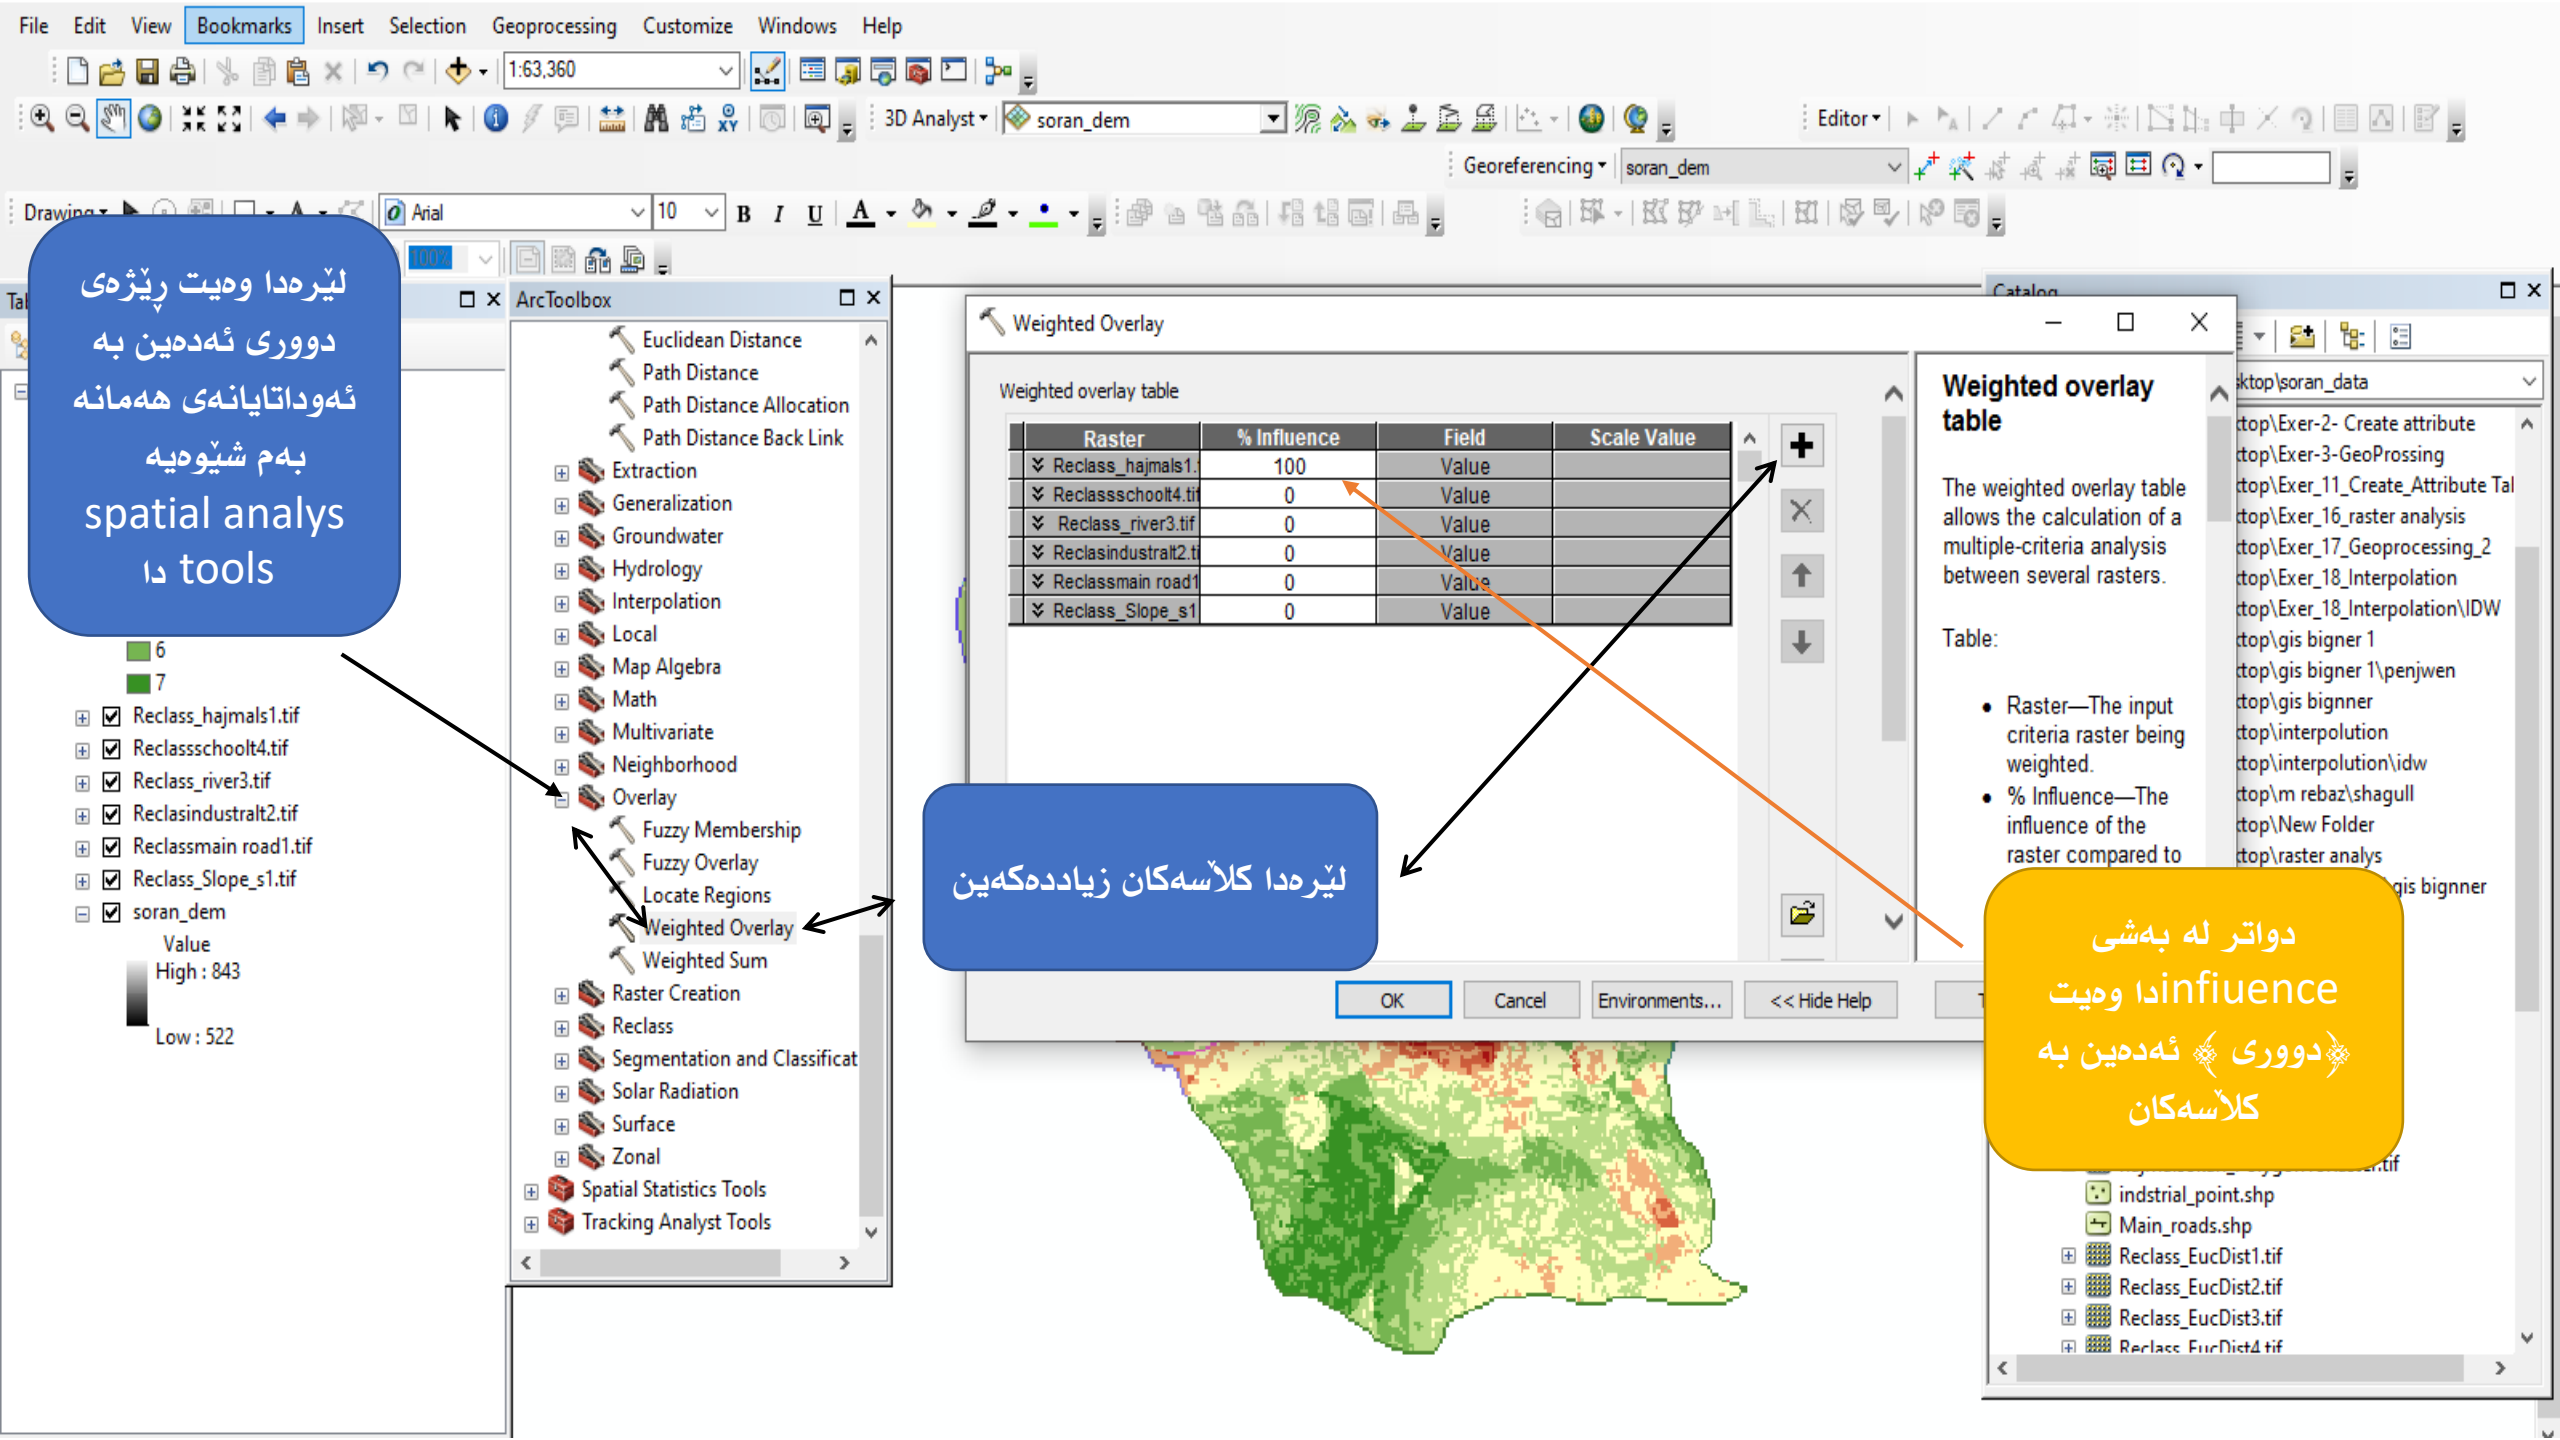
File Edit View Bookmarks Insert Selection Geoprocessing Customize Windows Help

1:63,360

3D Analyst soran_dem

Editor

Georeferencing soran_dem

Drawing Arial 10 B I U

100%

لێرەدا وەیت ڕێژەی دووری ئەدەین بە ئەوداتایانەی هەمانە بەم شێوەیە spatial analys tools دا

Tal

ArcToolbox

Euclidean Distance
Path Distance
Path Distance Allocation
Path Distance Back Link
Extraction
Generalization
Groundwater
Hydrology
Interpolation
Local
Map Algebra
Math
Multivariate
Neighborhood
Overlay
Fuzzy Membership
Fuzzy Overlay
Locate Regions
Weighted Overlay
Weighted Sum
Raster Creation
Reclass
Segmentation and Classificat
Solar Radiation
Surface
Zonal
Spatial Statistics Tools
Tracking Analyst Tools

6
7
Reclass_hajmals1.tif
Reclassschoolt4.tif
Reclass_river3.tif
Reclasindustralt2.tif
Reclassmain road1.tif
Reclass_Slope_s1.tif
soran_dem
Value
High : 843
Low : 522

Weighted Overlay

Weighted overlay table

| Raster | % Influence | Field | Scale Value |
|---|---|---|---|
| Reclass_hajmals1. | 100 | Value | |
| Reclassschoolt4.ti | 0 | Value | |
| Reclass_river3.tif | 0 | Value | |
| Reclasindustralt2.ti | 0 | Value | |
| Reclassmain road1 | 0 | Value | |
| Reclass_Slope_s1 | 0 | Value | |

Weighted overlay table

The weighted overlay table allows the calculation of a multiple-criteria analysis between several rasters.

Table:

• Raster—The input criteria raster being weighted.
• % Influence—The influence of the raster compared to

لێرەدا کلاسەکان زیاددەکەین

OK Cancel Environments... << Hide Help

Catalog

ktop\soran_data
top\Exer-2- Create attribute
top\Exer-3-GeoProssing
top\Exer_11_Create_Attribute Tal
top\Exer_16_raster analysis
top\Exer_17_Geoprocessing_2
top\Exer_18_Interpolation
top\Exer_18_Interpolation\IDW
top\gis bigner 1
top\gis bigner 1\penjwen
top\gis bignner
top\interpolution
top\interpolution\idw
top\m rebaz\shagull
top\New Folder
top\raster analys
gis bignner

دواتر لە بەشی infiuenceدا وەیت دووری ئەدەین بە کلاسەکان

.tif
indstrial_point.shp
Main_roads.shp
Reclass_EucDist1.tif
Reclass_EucDist2.tif
Reclass_EucDist3.tif
Reclass_EucDist4.tif